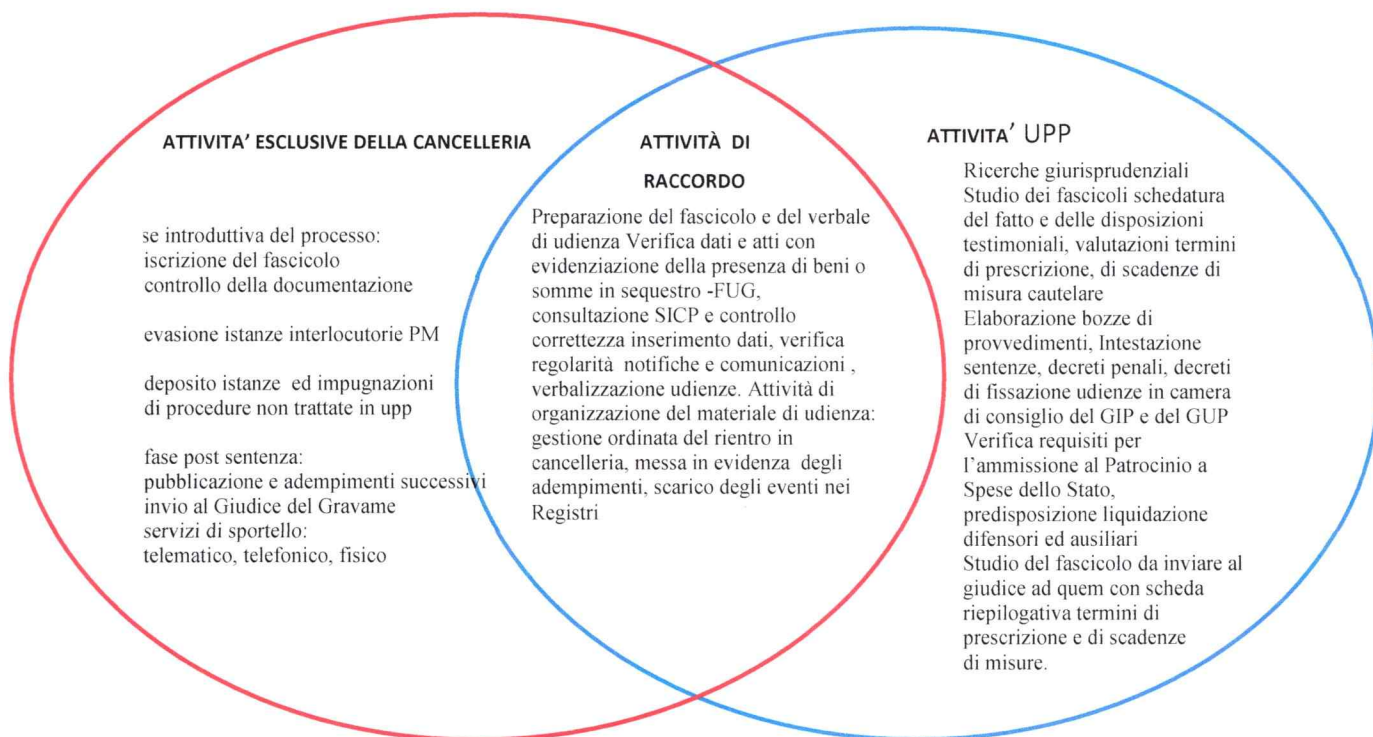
ATTIVITA' ESCLUSIVE DELLA CANCELLERIA

se introduttiva del processo:
iscrizione del fascicolo
controllo della documentazione

evasione istanze interlocutorie PM

deposito istanze ed impugnazioni di procedure non trattate in upp

fase post sentenza:
pubblicazione e adempimenti successivi
invio al Giudice del Gravame
servizi di sportello:
telematico, telefonico, fisico

ATTIVITÀ DI RACCORDO

Preparazione del fascicolo e del verbale di udienza Verifica dati e atti con evidenziazione della presenza di beni o somme in sequestro -FUG, consultazione SICP e controllo correttezza inserimento dati, verifica regolarità notifiche e comunicazioni , verbalizzazione udienze. Attività di organizzazione del materiale di udienza: gestione ordinata del rientro in cancelleria, messa in evidenza degli adempimenti, scarico degli eventi nei Registri

ATTIVITA' UPP

Ricerche giurisprudenziali
Studio dei fascicoli schedatura del fatto e delle disposizioni testimoniali, valutazioni termini di prescrizione, di scadenze di misura cautelare
Elaborazione bozze di provvedimenti, Intestazione sentenze, decreti penali, decreti di fissazione udienze in camera di consiglio del GIP e del GUP
Verifica requisiti per l'ammissione al Patrocinio a Spese dello Stato, predisposizione liquidazione difensori ed ausiliari
Studio del fascicolo da inviare al giudice ad quem con scheda riepilogativa termini di prescrizione e di scadenze di misure.